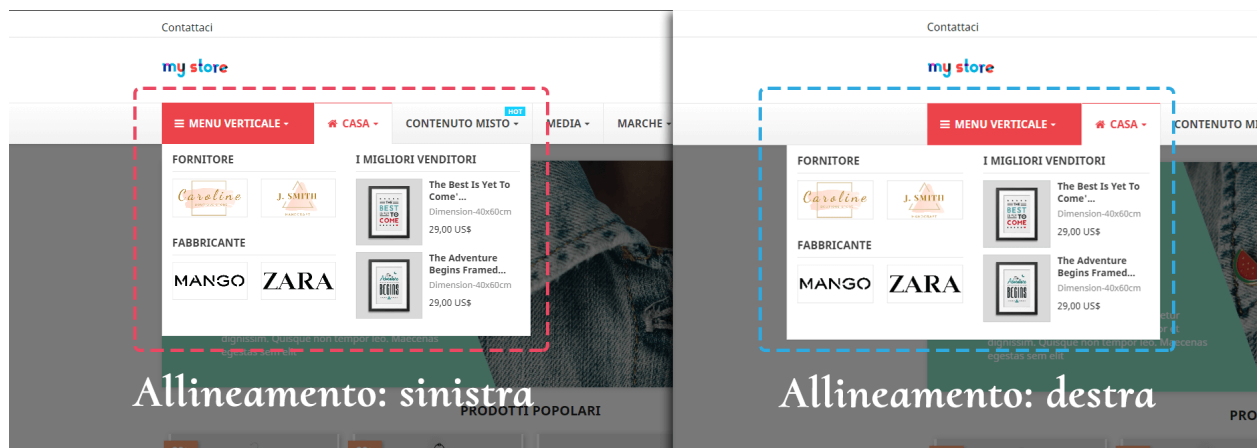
Contattaci

my store

MENU VERTICALE

CASA

HOT

CONTENUTO MISTO

MEDIA

MARCHE

FORNITORE

Caroline

J. SMITH

FABBRICANTE

MANGO

ZARA

I MIGLIORI VENDITORI

The Best Is Yet To Come'...

Dimension-40x60cm

29,00 US$

The Adventure Begins Framed...

Dimension-40x60cm

29,00 US$

dignissim. Quisque non tempor leo. Maecenas egestas sem elit

Allineamento: sinistra

PRODOTTI POPOLARI

Contattaci

my store

MENU VERTICALE

CASA

CONTENUTO MI

FORNITORE

Caroline

J. SMITH

FABBRICANTE

MANGO

ZARA

I MIGLIORI VENDITORI

The Best Is Yet To Come'...

Dimension-40x60cm

29,00 US$

The Adventure Begins Framed...

Dimension-40x60cm

29,00 US$

egestas sem elit

Allineamento: destra

PRO